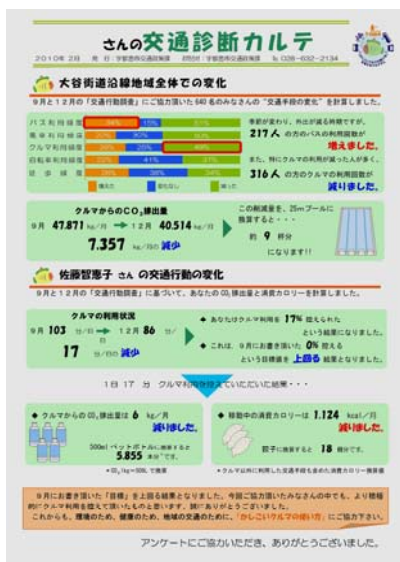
さんの交通診断カルテ

2010年 2月　発行：宇都宮市交通政策課　TEL 028-632-2134

大谷街道沿線地域全体での変化

9月と12月の「交通行動調査」にご協力頂いた 640 名のみなさんの "交通手段の変化" を計算しました。

| | | | |
|---|---|---|---|
| バス利用頻度 | 34% | 15% | 51% |
| 乗車利用頻度 | 25% | 20% | 55% |
| クルマ利用頻度 | 26% | 26% | 48% |
| 自転車利用頻度 | 22% | 41% | 37% |
| 徒歩頻度 | 28% | 38% | 34% |

増えた　変化なし　減った

季節が変わり、外出が減る時期ですが、217人の方のバスの利用回数が増えました。

また、特にクルマの利用が減った人が多く、316人の方のクルマの利用回数が減りました。

クルマからの$CO_2$排出量

9月 47.871 kg/月 → 12月 40.514 kg/月

7.357 kg/月の減少

この削減量を、25mプールに換算すると・・・

約 9 杯分

になります!!

佐藤智恵子 さん の交通行動の変化

9月と12月の「交通行動調査」に基づいて、あなたの$CO_2$排出量と消費カロリーを計算しました。

クルマの利用状況

9月 103 分/日 → 12月 86 分/日

17 分/日の減少

あなたはクルマ利用を 17% 控えられたという結果になりました。

これは、9月にお書き頂いた 0% 控えるという目標を 上回る 結果となりました。

1日 17 分 クルマ利用を控えていただいた結果・・・

クルマからの$CO_2$排出量は 6 kg/月 減りました。

500ml ペットボトルに換算すると 5,855 本分です。

※$CO_2$ 1kg=500L で換算

移動中の消費カロリーは 1.124 kcal/月 減りました。

餃子に換算すると 18 個分です。

※クルマ以外に利用した交通手段も含めた消費カロリー換算値

9月にお書き頂いた「目標」を上回る結果となりました。今回ご協力頂いたみなさんの中でも、より積極的にクルマ利用を控えて頂いた方のお一人です。今後もぜひ、ありがとうございます。
これからも、環境のため、健康のため、地域の交通のために、「かしこいクルマの使い方」にご協力下さい。

アンケートにご協力いただき、ありがとうございました。